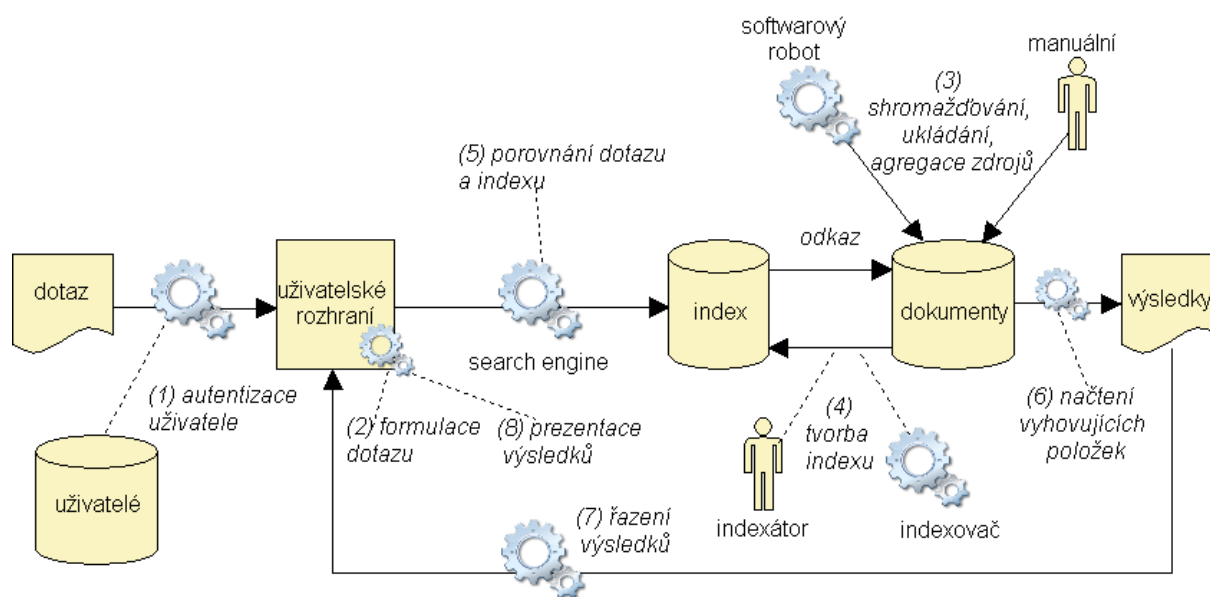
softwarový robot

manuální

(3) shromažďování, ukládání, agregace zdrojů

(5) porovnání dotazu a indexu

odkaz

dotaz

uživatelské rozhraní

index

dokumenty

výsledky

search engine

(1) autentizace uživatele

(2) formulace dotazu

(8) prezentace výsledků

(4) tvorba indexu

(6) načtení vyhovujících položek

uživatelé

indexátor

indexovač

(7) řazení výsledků